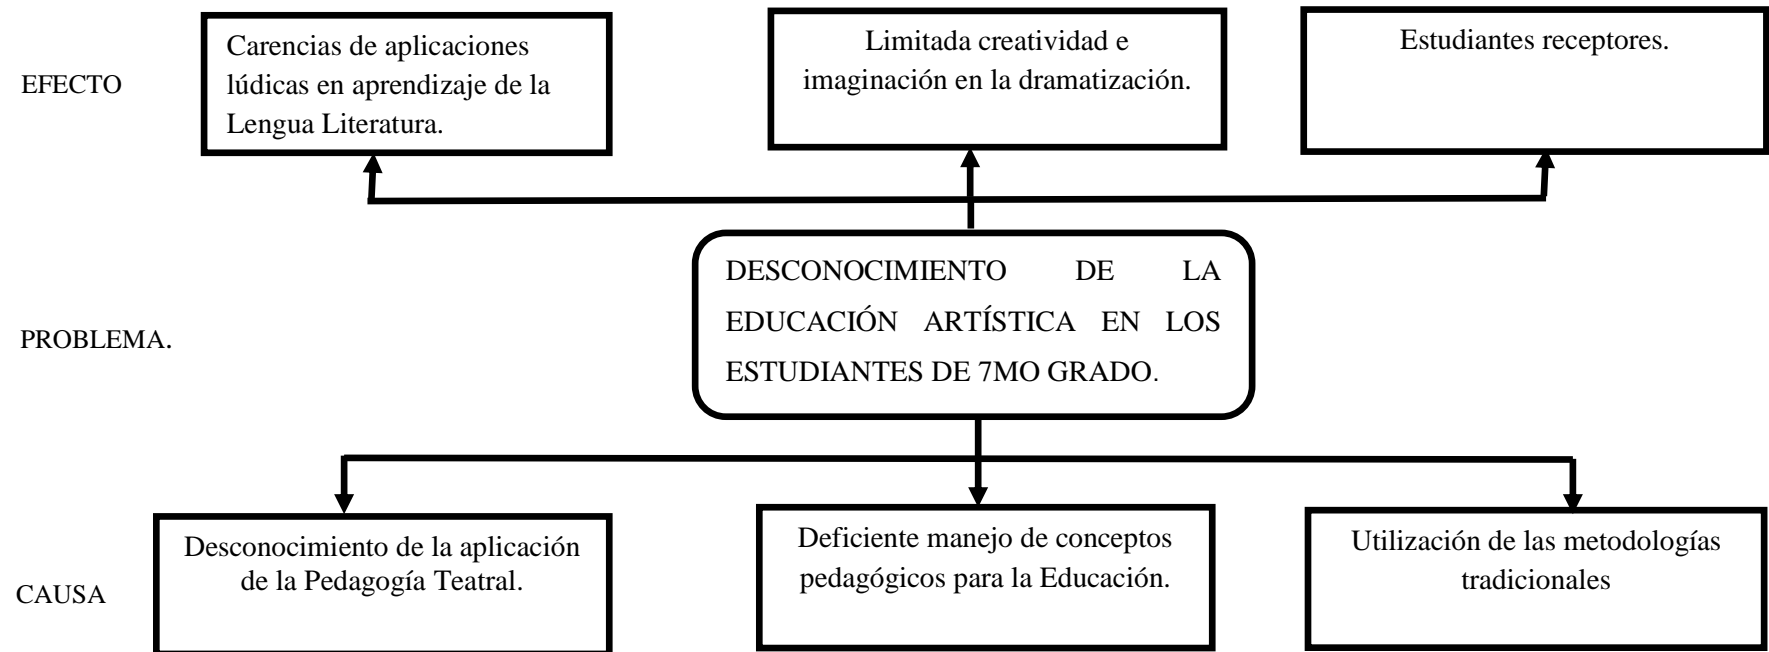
EFECTO

Carencias de aplicaciones lúdicas en aprendizaje de la Lengua Literatura.

Limitada creatividad e imaginación en la dramatización.

Estudiantes receptores.

PROBLEMA.

DESCONOCIMIENTO DE LA EDUCACIÓN ARTÍSTICA EN LOS ESTUDIANTES DE 7MO GRADO.

CAUSA

Desconocimiento de la aplicación de la Pedagogía Teatral.

Deficiente manejo de conceptos pedagógicos para la Educación.

Utilización de las metodologías tradicionales